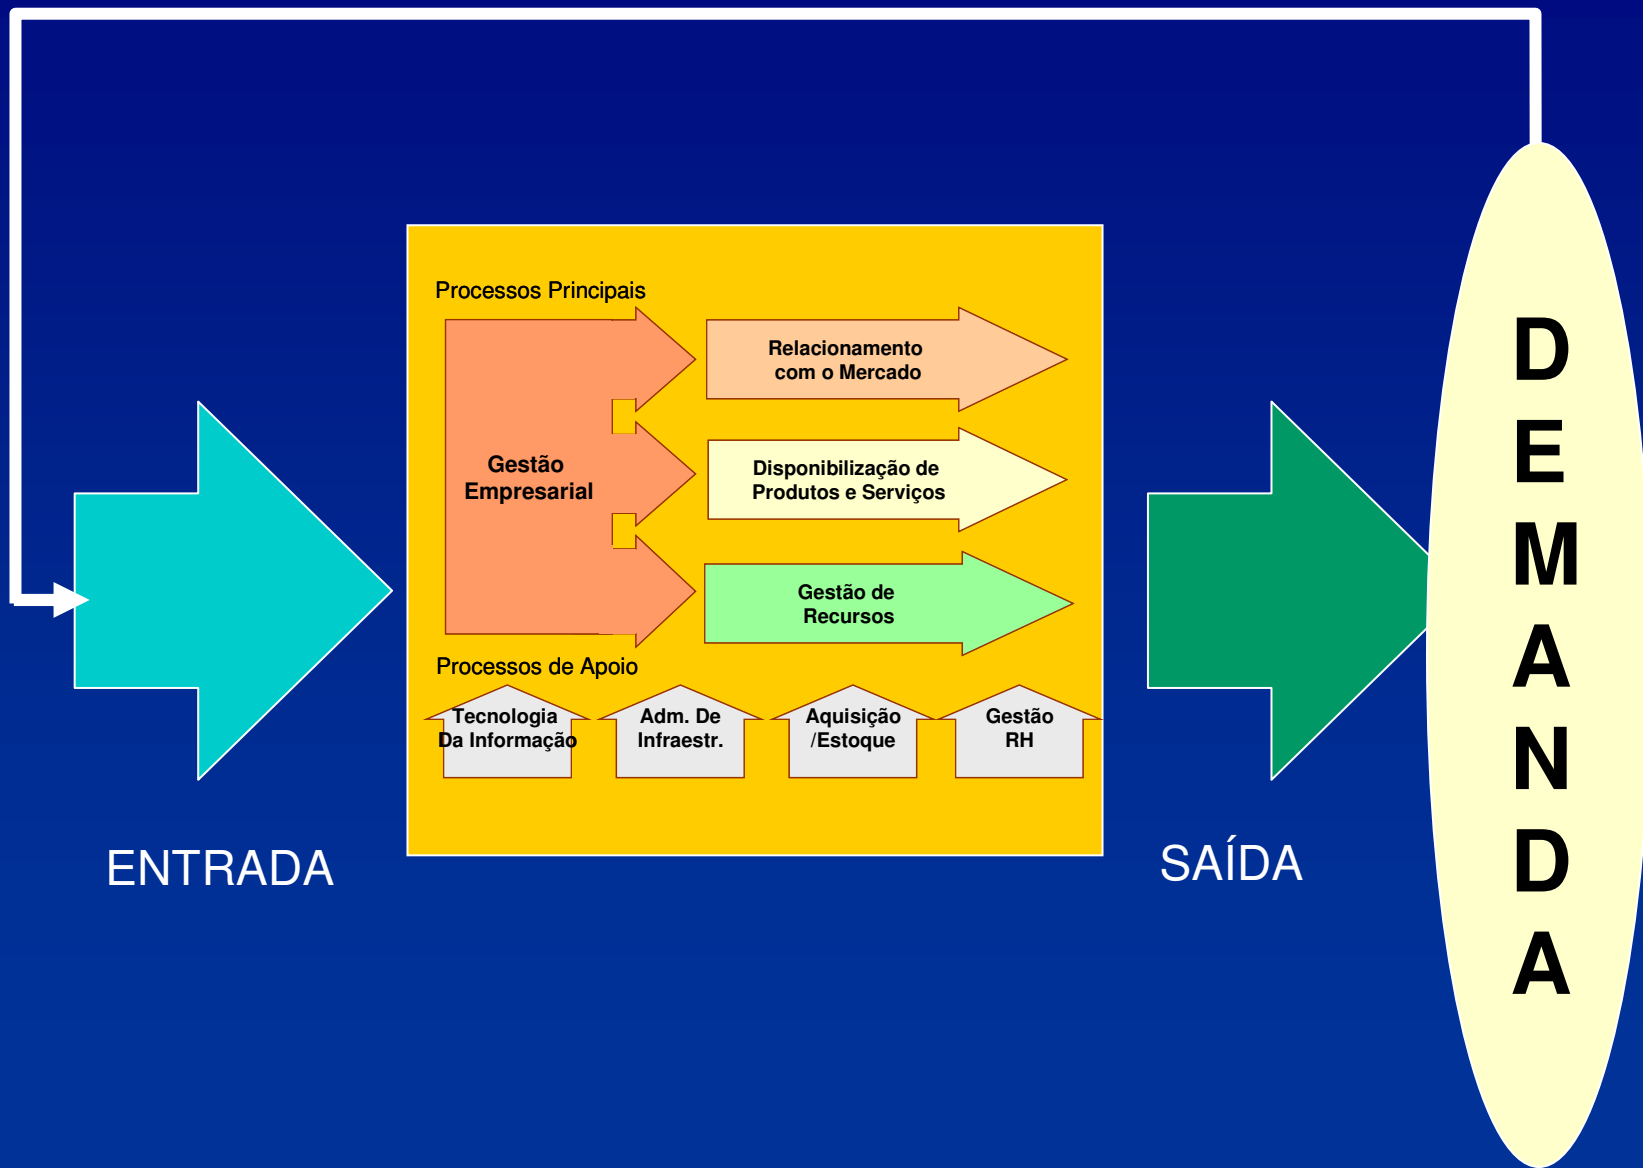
Processos Principais

Gestão Empresarial

Relacionamento com o Mercado

Disponibilização de Produtos e Serviços

Gestão de Recursos

Processos de Apoio

Tecnologia Da Informação

Adm. De Infraestr.

Aquisição /Estoque

Gestão RH

ENTRADA

SAÍDA

DEMANDA